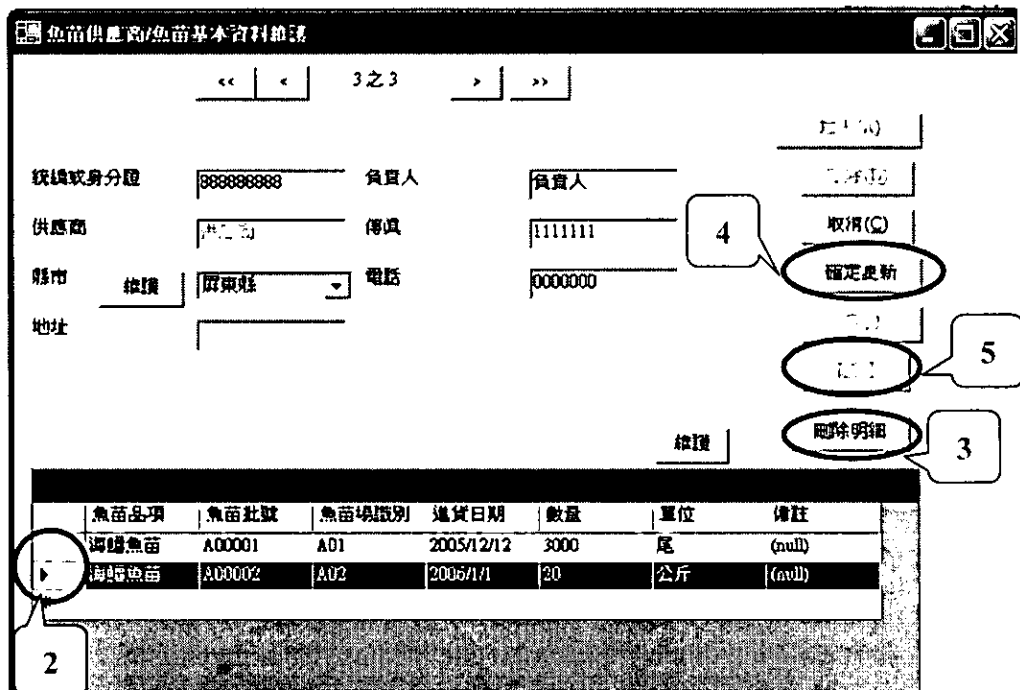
魚苗供應商/魚苗基本資料維護

<< < 3之3 > >>

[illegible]

統編或身分證 888888888
負責人 負責人
供應商 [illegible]
傳真 1111111
縣市 維護 屏東縣
電話 0000000
地址

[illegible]
取消(C)
確定更新
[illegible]
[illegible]
刪除明細
維護

4
5
3
2

| | 魚苗品項 | 魚苗批號 | 魚苗場識別 | 進貨日期 | 數量 | 單位 | 備註 |
|---|---|---|---|---|---|---|---|
| | 海鱺魚苗 | A00001 | A01 | 2005/12/12 | 3000 | 尾 | (null) |
| ▸ | 海鱺魚苗 | A00002 | A02 | 2006/1/1 | 20 | 公斤 | (null) |